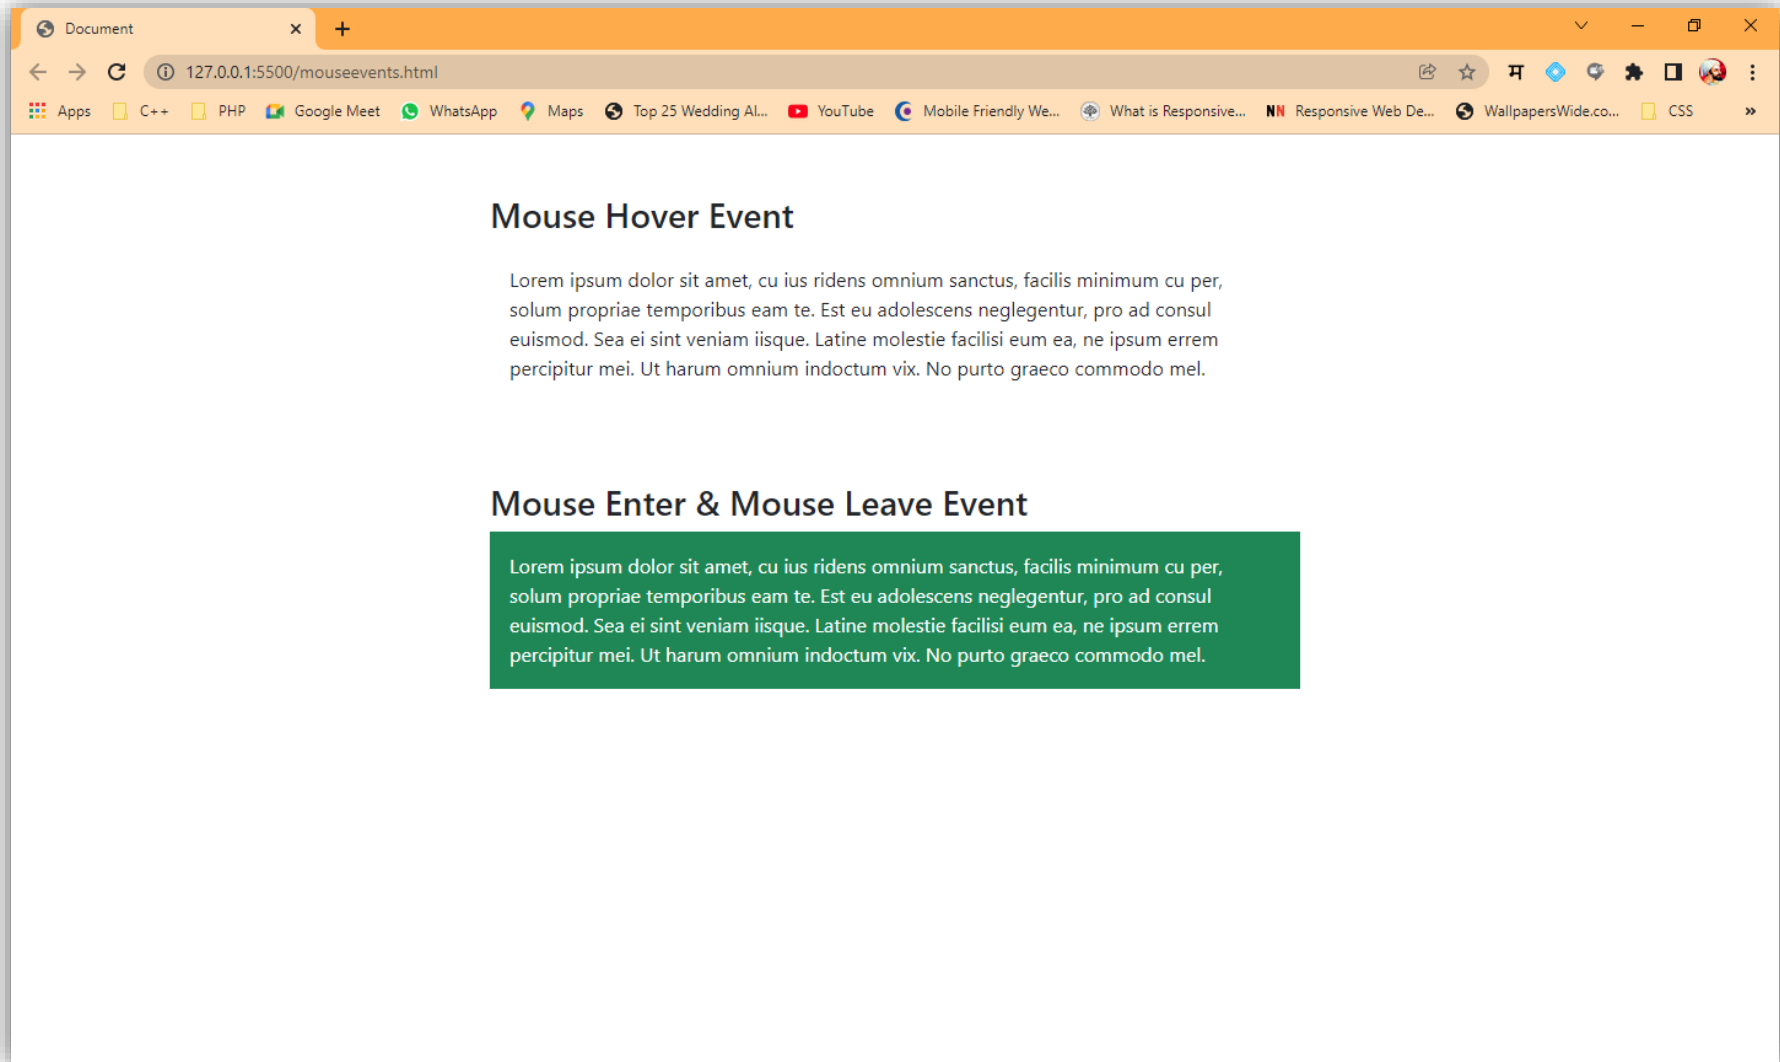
Document

127.0.0.1:5500/mouseevents.html

Apps C++ PHP Google Meet WhatsApp Maps Top 25 Wedding Al... YouTube Mobile Friendly We... What is Responsive... Responsive Web De... WallpapersWide.co... CSS »

Mouse Hover Event

Lorem ipsum dolor sit amet, cu ius ridens omnium sanctus, facilis minimum cu per, solum propriae temporibus eam te. Est eu adolescens neglegentur, pro ad consul euismod. Sea ei sint veniam iisque. Latine molestie facilisi eum ea, ne ipsum errem percipitur mei. Ut harum omnium indoctum vix. No purto graeco commodo mel.

Mouse Enter & Mouse Leave Event

Lorem ipsum dolor sit amet, cu ius ridens omnium sanctus, facilis minimum cu per, solum propriae temporibus eam te. Est eu adolescens neglegentur, pro ad consul euismod. Sea ei sint veniam iisque. Latine molestie facilisi eum ea, ne ipsum errem percipitur mei. Ut harum omnium indoctum vix. No purto graeco commodo mel.